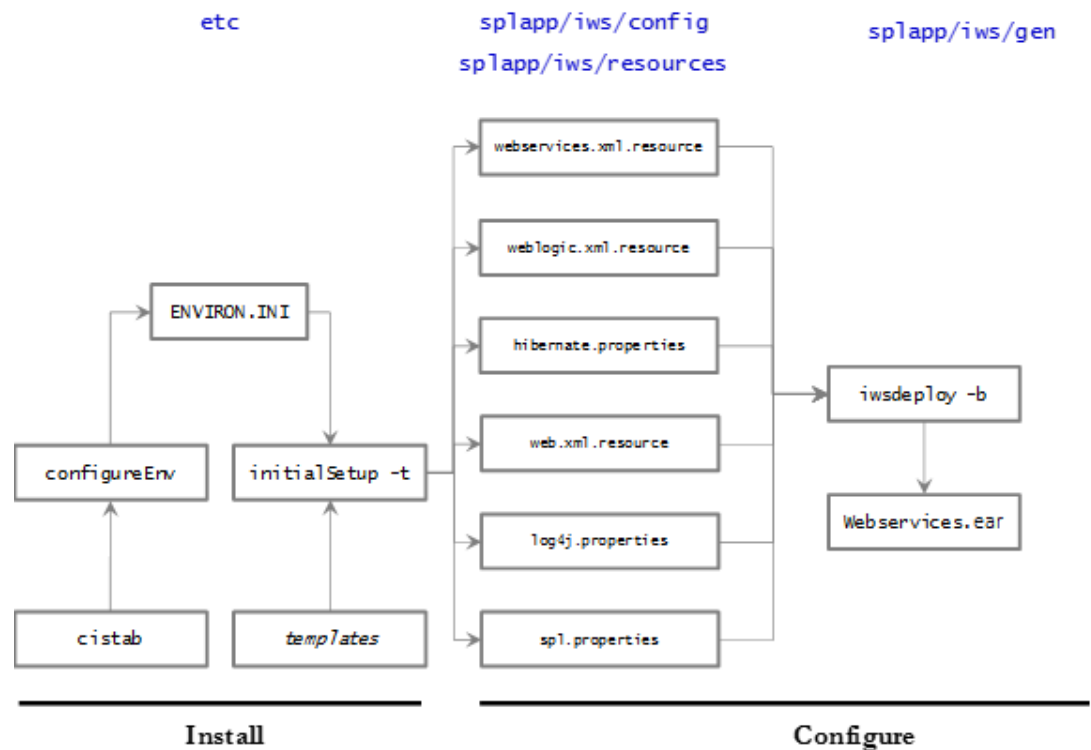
etc

splapp/iws/config
splapp/iws/resources

splapp/iws/gen

webservices.xml.resource

weblogic.xml.resource

ENVIRON.INI

hibernate.properties

iwsdeploy -b

web.xml.resource

configureEnv

initialSetup -t

log4j.properties

Webservices.ear

cistab

templates

spl.properties

Install

Configure